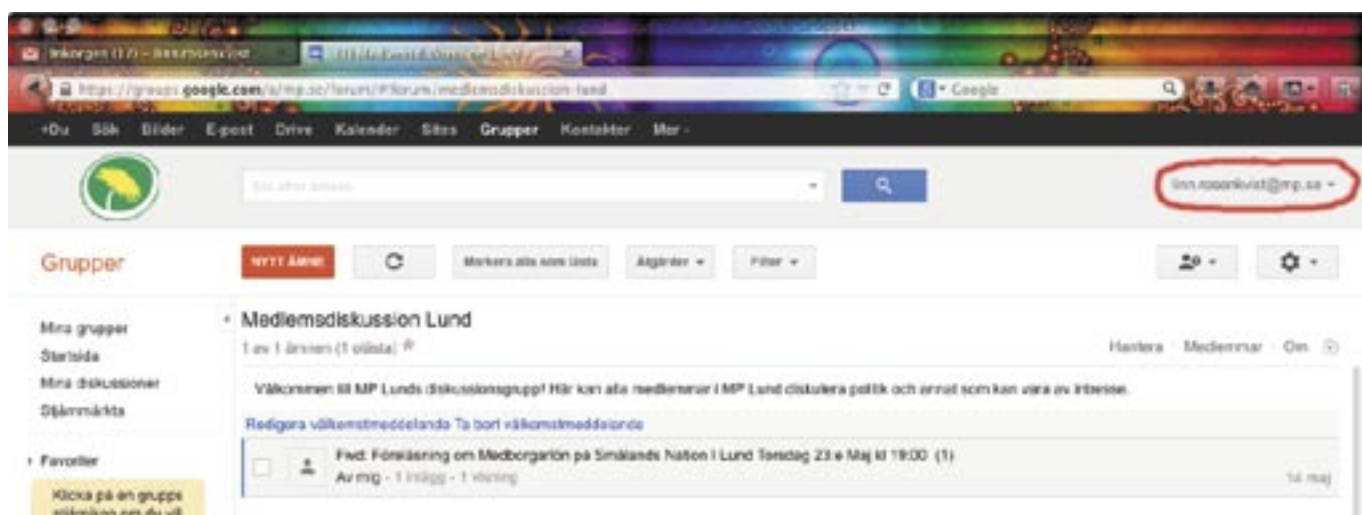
Inkorgen (17) - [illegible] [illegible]

https://groups.google.com/a/mp.se/forum/#!forum/medlemsdiskussion-lund

Google

+Du Sök Bilder E-post Drive Kalender Sites Grupper Kontakter Mer

Sök efter ämnen

linn.rosenkvist@mp.se

Grupper

NYTT ÄMNE

Markera alla som lästa

Åtgärder

Filter

Mina grupper
Startsida
Mina diskussioner
Stjärnmärkta

Favoriter

Klicka på en grupps stjärnikon om du vill

Medlemsdiskussion Lund

1 av 1 ämnen (1 olästa)

Hantera Medlemmar Om

Välkommen till MP Lunds diskussionsgrupp! Här kan alla medlemmar i MP Lund diskutera politik och annat som kan vara av intresse.

Redigera välkomstmeddelande Ta bort välkomstmeddelande

Fwd: Föreläsning om Medborgarlön på Smålands Nation i Lund Torsdag 23:e Maj kl 19:00 (1)
Av mig - 1 inlägg - 1 visning

14 maj